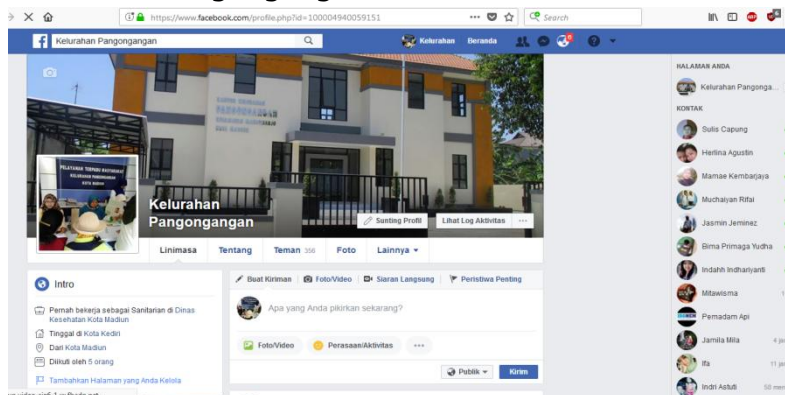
https://www.facebook.com/profile.php?id=100004940059151

Search

Kelurahan Pangongangan

Kelurahan Beranda

HALAMAN ANDA

Kelurahan Pangonga...

KONTAK

Sulis Capung

Herlina Agustin

Mamae Kembarjaya

Muchaiyan Rifai

Jasmin Jeminez

Bima Primaga Yudha

Indahh Indhariyanti

Mitawisma

Pemadam Api

Jamila Mila

Ifa

Indri Astuti

Kelurahan Pangongangan

Sunting Profil

Lihat Log Aktivitas

...

Linimasa

Tentang

Teman 358

Foto

Lainnya ▾

Intro

Pernah bekerja sebagai Sanitarian di Dinas Kesehatan Kota Madiun

Tinggal di Kota Kediri

Dari Kota Madiun

Diikuti oleh 5 orang

Tambahkan Halaman yang Anda Kelola

Buat Kiriman

Foto/Video

Siaran Langsung

Peristiwa Penting

Apa yang Anda pikirkan sekarang?

Foto/Video

Perasaan/Aktivitas

...

Publik ▾

Kirim